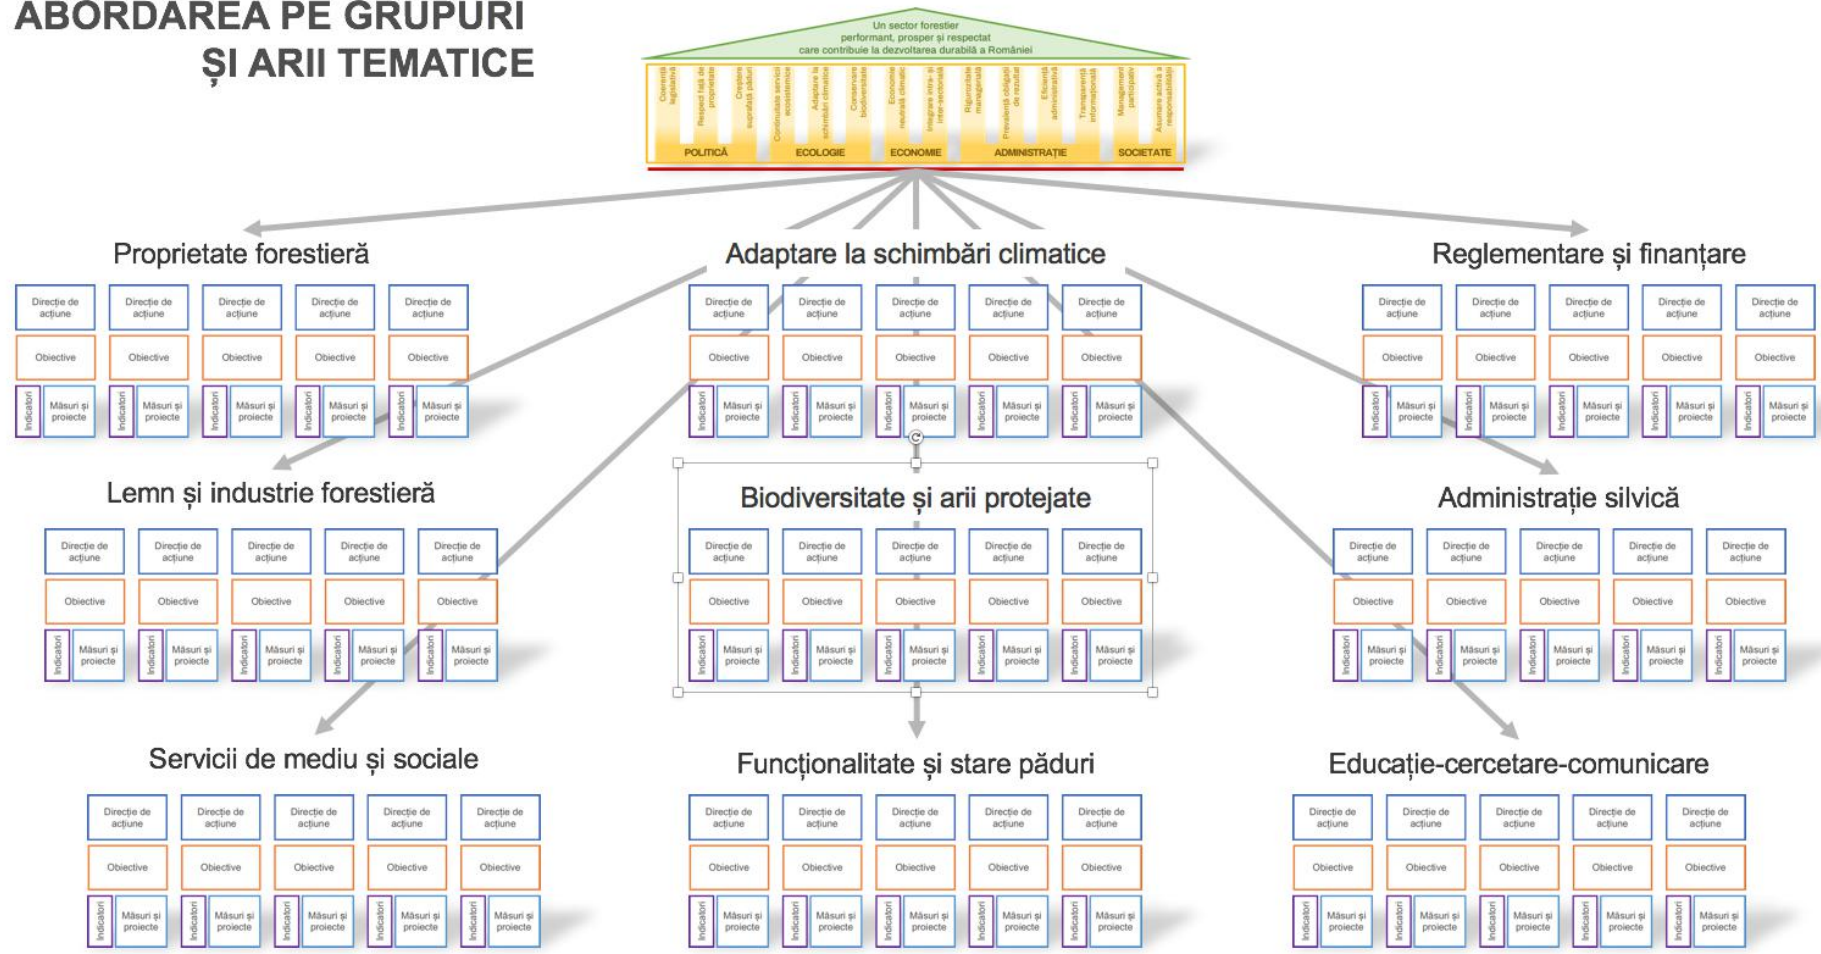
ABORDAREA PE GRUPURI
ȘI ARII TEMATICE

Un sector forestier performant, prosper și respectat care contribuie la dezvoltarea durabilă a României

Coerență legislativă
Respect față de proprietate
Creștere suprafață păduri
Continuitate servicii ecosistemice
Adaptare la schimbări climatice
Conservare biodiversitate
Economie neutră climatic
Integrare intra- și inter-sectorială
Rigurozitate managerială
Previzibilitate obligații de rezultat
Eficiență administrativă
Transparență informațională
Management participativ
Asumare activă a responsabilității

POLITICĂ
ECOLOGIE
ECONOMIE
ADMINISTRAȚIE
SOCIETATE

Proprietate forestieră
Adaptare la schimbări climatice
Reglementare și finanțare
Lemn și industrie forestieră
Biodiversitate și arii protejate
Administrație silvică
Servicii de mediu și sociale
Funcționalitate și stare păduri
Educație-cercetare-comunicare

Direcție de acțiune
Obiective
Indicatori
Măsuri și proiecte